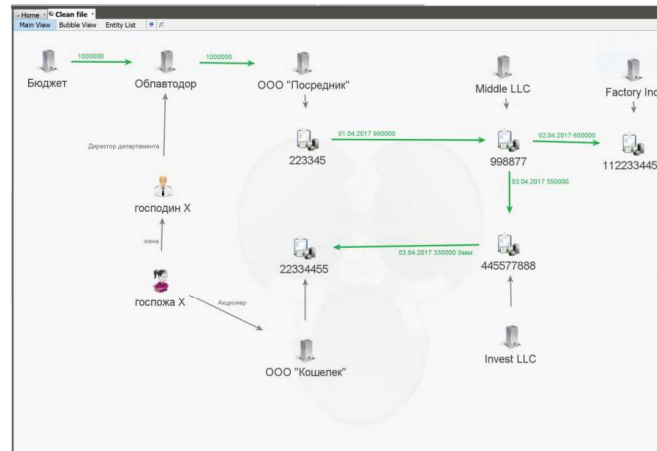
Home | Clean file
Main View | Bubble View | Entity List

Бюджет
1000000
Облавтодор
1000000
ООО "Посредник"
Middle LLC
Factory Inc

Директор департамента
223345
01.04.2017 990000
998877
02.04.2017 600000
112233445

господин X
03.04.2017 350000
жена

22334455
03.04.2017 330000 Займ
445577888

госпожа X
Акционер

Invest LLC

ООО "Кошелек"